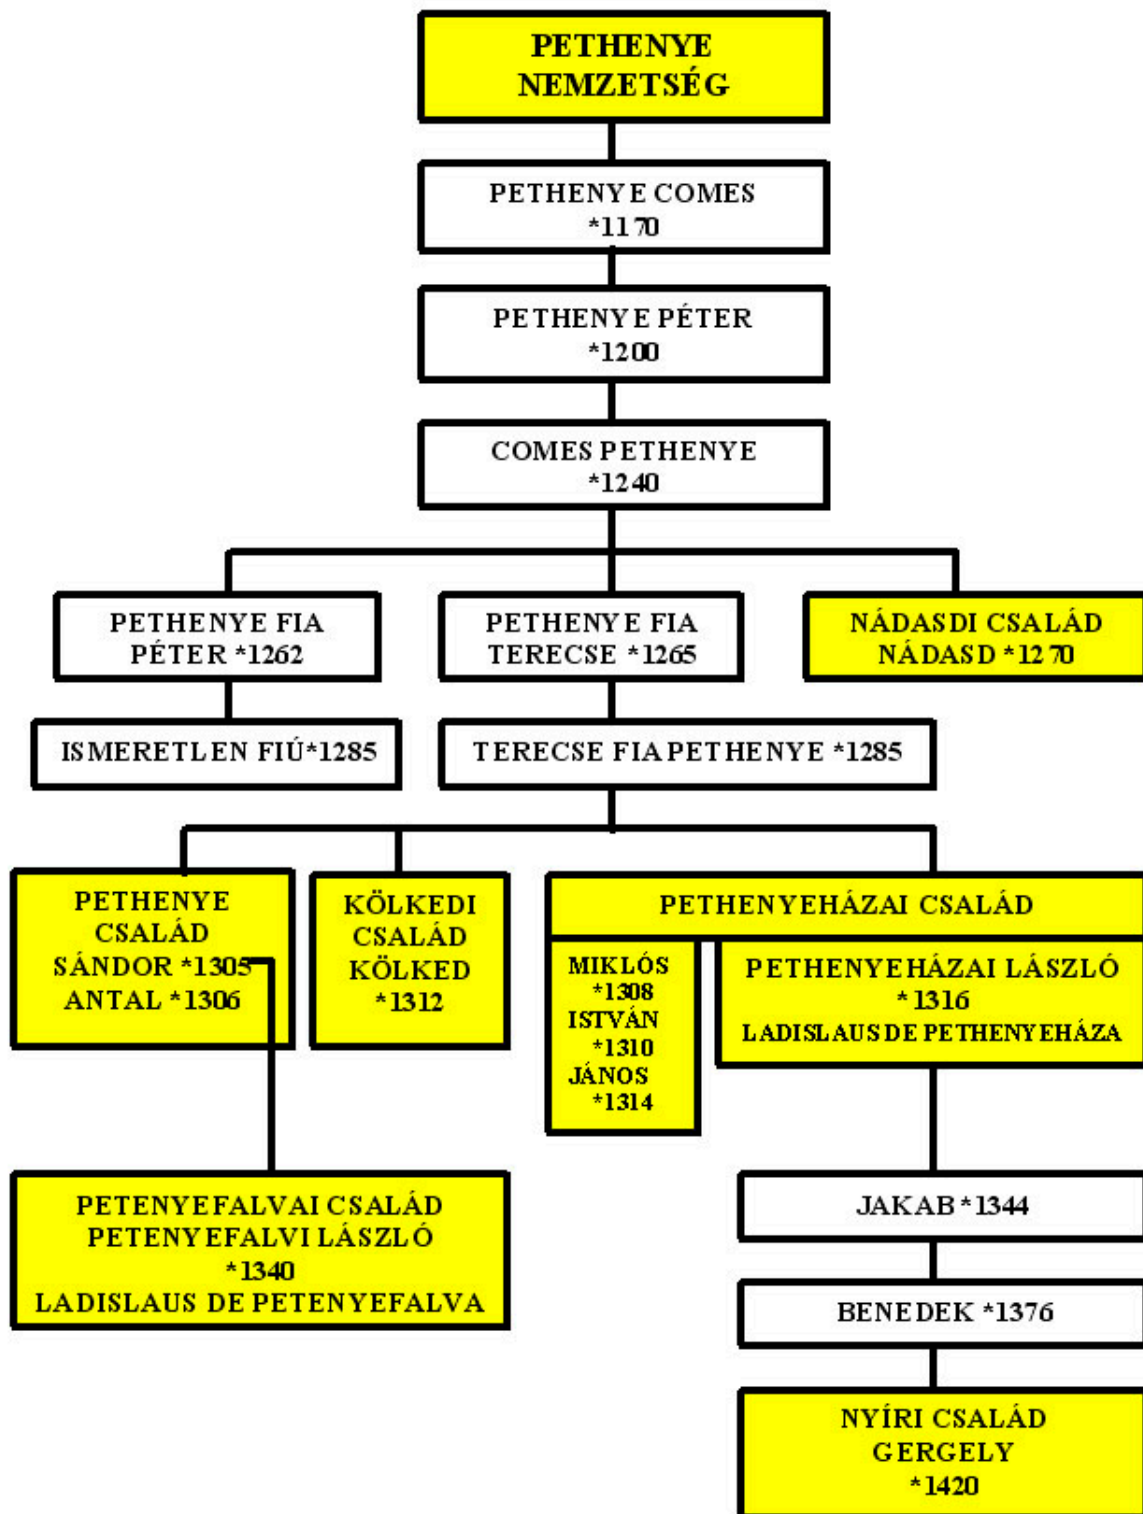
PETHENYE NEMZETSÉG

PETHENYE COMES *1170

PETHENYE PÉTER *1200

COMES PETHENYE *1240

PETHENYE FIA PÉTER *1262

PETHENYE FIA TERECSE *1265

NÁDASDI CSALÁD NÁDASD *1270

ISMERETLEN FIÚ*1285

TERECSE FIA PETHENYE *1285

PETHENYE CSALÁD SÁNDOR *1305 ANTAL *1306

KÖLKEDI CSALÁD KÖLKED *1312

PETHENYEHÁZAI CSALÁD

MIKLÓS *1308 ISTVÁN *1310 JÁNOS *1314

PETHENYEHÁZAI LÁSZLÓ *1316 LADISLAUS DE PETHENYEHÁZA

PETENYEFALVAI CSALÁD PETENYEFALVI LÁSZLÓ *1340 LADISLAUS DE PETENYEFALVA

JAKAB *1344

BENEDEK *1376

NYÍRI CSALÁD GERGELY *1420